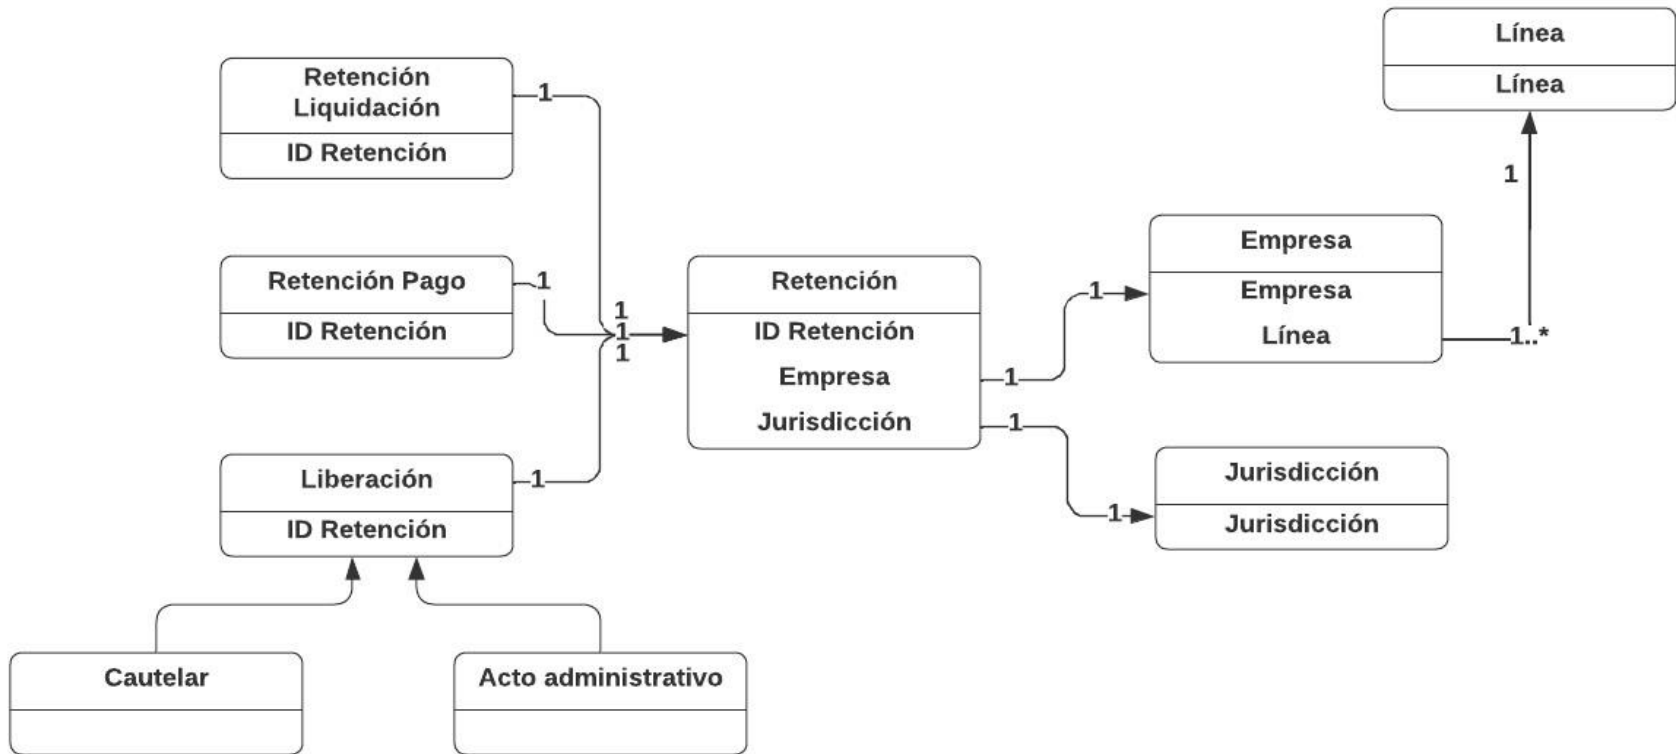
Retención Liquidación
ID Retención

1

Retención Pago
ID Retención

1

Liberación
ID Retención

1

1
1
1

Retención
ID Retención
Empresa
Jurisdicción

1
1

1
Empresa
Empresa
Línea

1..*

1
Línea
Línea

1
Jurisdicción
Jurisdicción

Cautelar

Acto administrativo